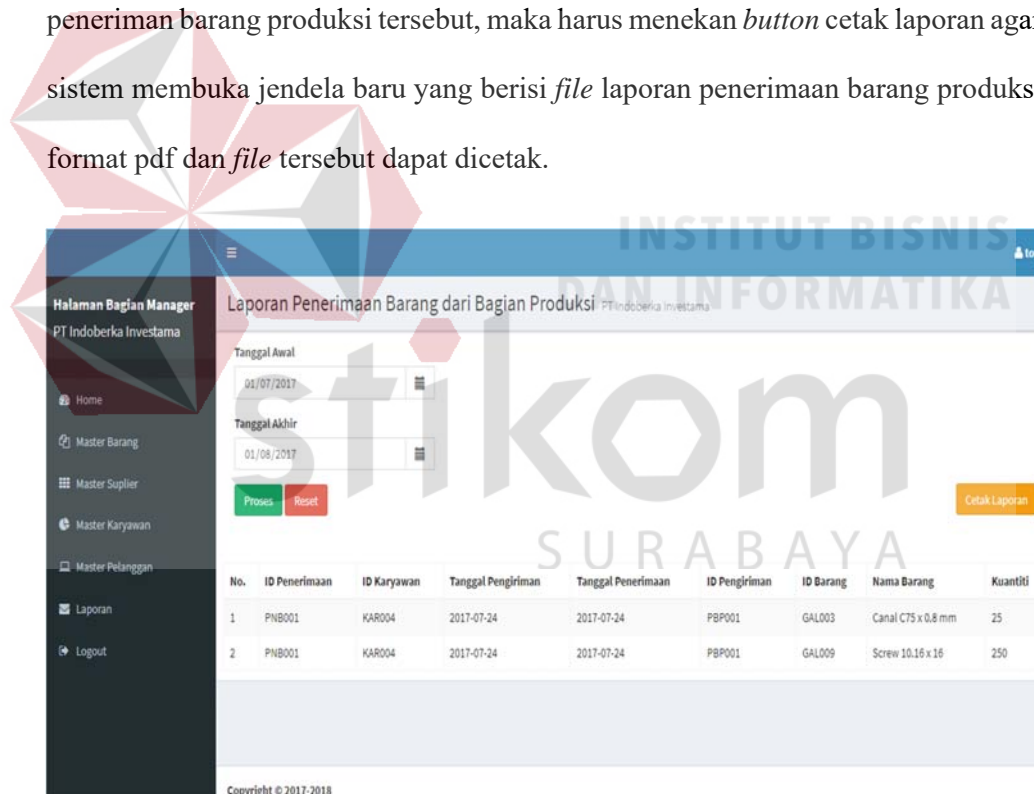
peneriman barang produksi tersebut, maka harus menekan *button* cetak laporan aga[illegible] sistem membuka jendela baru yang berisi *file* laporan penerimaan barang produks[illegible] format pdf dan *file* tersebut dapat dicetak.

INSTITUT BISNIS DAN INFORMATIKA

stikom

SURABAYA

Halaman Bagian Manager
PT Indoberka Investama

Home
Master Barang
Master Suplier
Master Karyawan
Master Pelanggan
Laporan
Logout

Laporan Penerimaan Barang dari Bagian Produksi PT Indoberka Investama

Tanggal Awal
01/07/2017
Tanggal Akhir
01/08/2017
Proses Reset
Cetak Laporan

| No. | ID Penerimaan | ID Karyawan | Tanggal Pengiriman | Tanggal Penerimaan | ID Pengiriman | ID Barang | Nama Barang | Kuantiti |
|---|---|---|---|---|---|---|---|---|
| 1 | PNB001 | KAR004 | 2017-07-24 | 2017-07-24 | PBP001 | GAL003 | Canal C75 x 0.8 mm | 25 |
| 2 | PNB001 | KAR004 | 2017-07-24 | 2017-07-24 | PBP001 | GAL009 | Screw 10.16 x 16 | 250 |

Copyright © 2017-2018